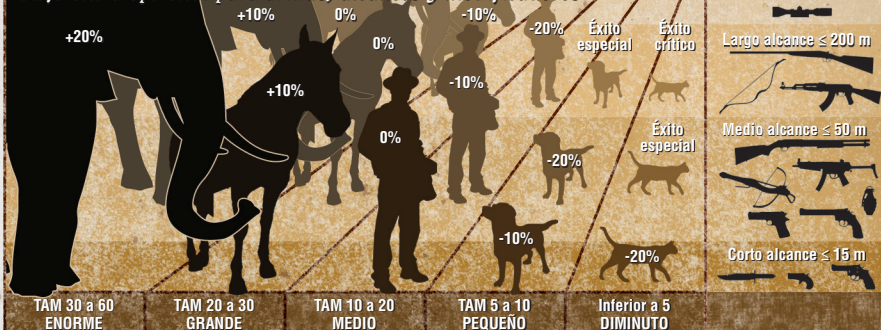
+20%

+10%

0%

-10%

0%

+10%

-10%

-20%

Éxito especial

Éxito crítico

0%

-10%

-20%

Éxito especial

-10%

-20%

Largo alcance ≤ 200 m

Medio alcance ≤ 50 m

Corto alcance ≤ 15 m

TAM 30 a 60 ENORME

TAM 20 a 30 GRANDE

TAM 10 a 20 MEDIO

TAM 5 a 10 PEQUEÑO

Inferior a 5 DIMINUTO